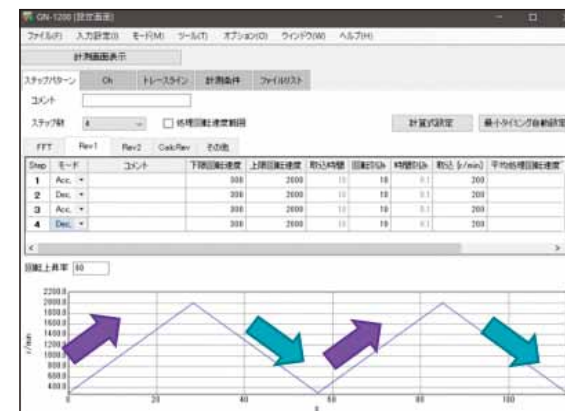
GN-1200 [設定画面]

ファイル(F) 入力設定(I) モード(M) ツール(T) オプション(O) ウィンドウ(W) ヘルプ(H)

計測画面表示

ステップパターン | Ch | トレースライン | 計測条件 | ファイルリスト

コメント

ステップ数 4 □ 処理回転速度範囲

計算式設定 | 最小タイミング自動設定

FFT | Rev1 | Rev2 | CalcRev | その他

| Step | モード | コメント | 下限回転速度 | 上限回転速度 | 取込時間 | 回転刻み | 時間刻み | 取込 [r/min] | 平均処理回転速度 |
|---|---|---|---|---|---|---|---|---|---|
| 1 | Acc. | | 300 | 2000 | 10 | 10 | 0.1 | 200 | |
| 2 | Dec. | | 300 | 2000 | 10 | 10 | 0.1 | 200 | |
| 3 | Acc. | | 300 | 2000 | 10 | 10 | 0.1 | 200 | |
| 4 | Dec. | | 300 | 2000 | 10 | 10 | 0.1 | 200 | |

回転上昇率 60

2200.0
2000.0
1800.0
1600.0
1400.0
1200.0
1000.0
800.0
600.0
400.0
r/min
0
20
40
60
80
100
s